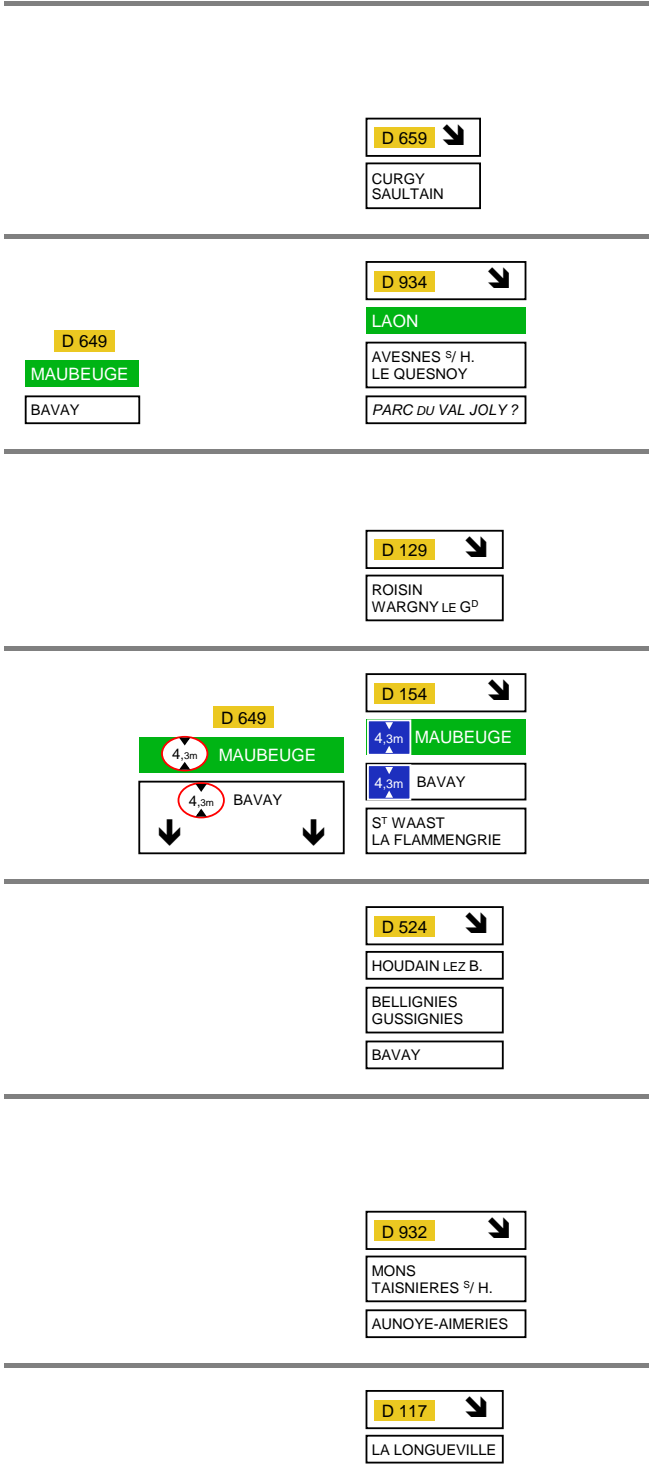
D 659

CURGY
SAULTAIN

D 649

MAUBEUGE

BAVAY

D 934

LAON

AVESNES $^{S/}$ H.
LE QUESNOY

*PARC DU VAL JOLY ?*

D 129

ROISIN
WARGNY LE G$^{D}$

D 649

4,3m MAUBEUGE

4,3m BAVAY

D 154

4,3m MAUBEUGE

4,3m BAVAY

S$^{T}$ WAAST
LA FLAMMENGRIE

D 524

HOUDAIN LEZ B.

BELLIGNIES
GUSSIGNIES

BAVAY

D 932

MONS
TAISNIERES $^{S/}$ H.

AUNOYE-AIMERIES

D 117

LA LONGUEVILLE